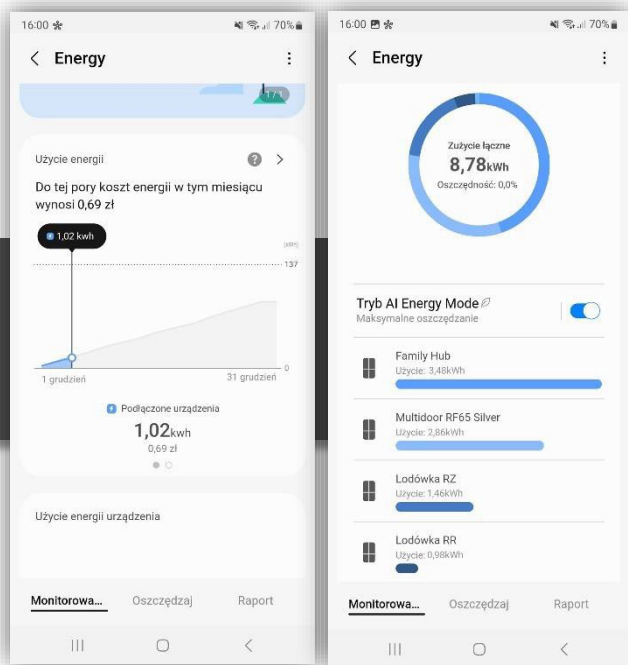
16:00 ✻ 70%

< Energy ⋮

1/1

Użycie energii ? >

Do tej pory koszt energii w tym miesiącu wynosi 0,69 zł

1,02 kWh

(kWh)

137

0

1 grudzień 31 grudzień

Podłączone urządzenia

1,02kWh

0,69 zł

Użycie energii urządzenia

Monitorowa... Oszczędzaj Raport

16:00 70%

< Energy ⋮

Zużycie łączne

8,78kWh

Oszczędność: 0,0%

Tryb AI Energy Mode

Maksymalne oszczędzanie

Family Hub

Użycie: 3,48kWh

Multidoor RF65 Silver

Użycie: 2,86kWh

Lodówka RZ

Użycie: 1,46kWh

Lodówka RR

Użycie: 0,98kWh

Monitorowa... Oszczędzaj Raport